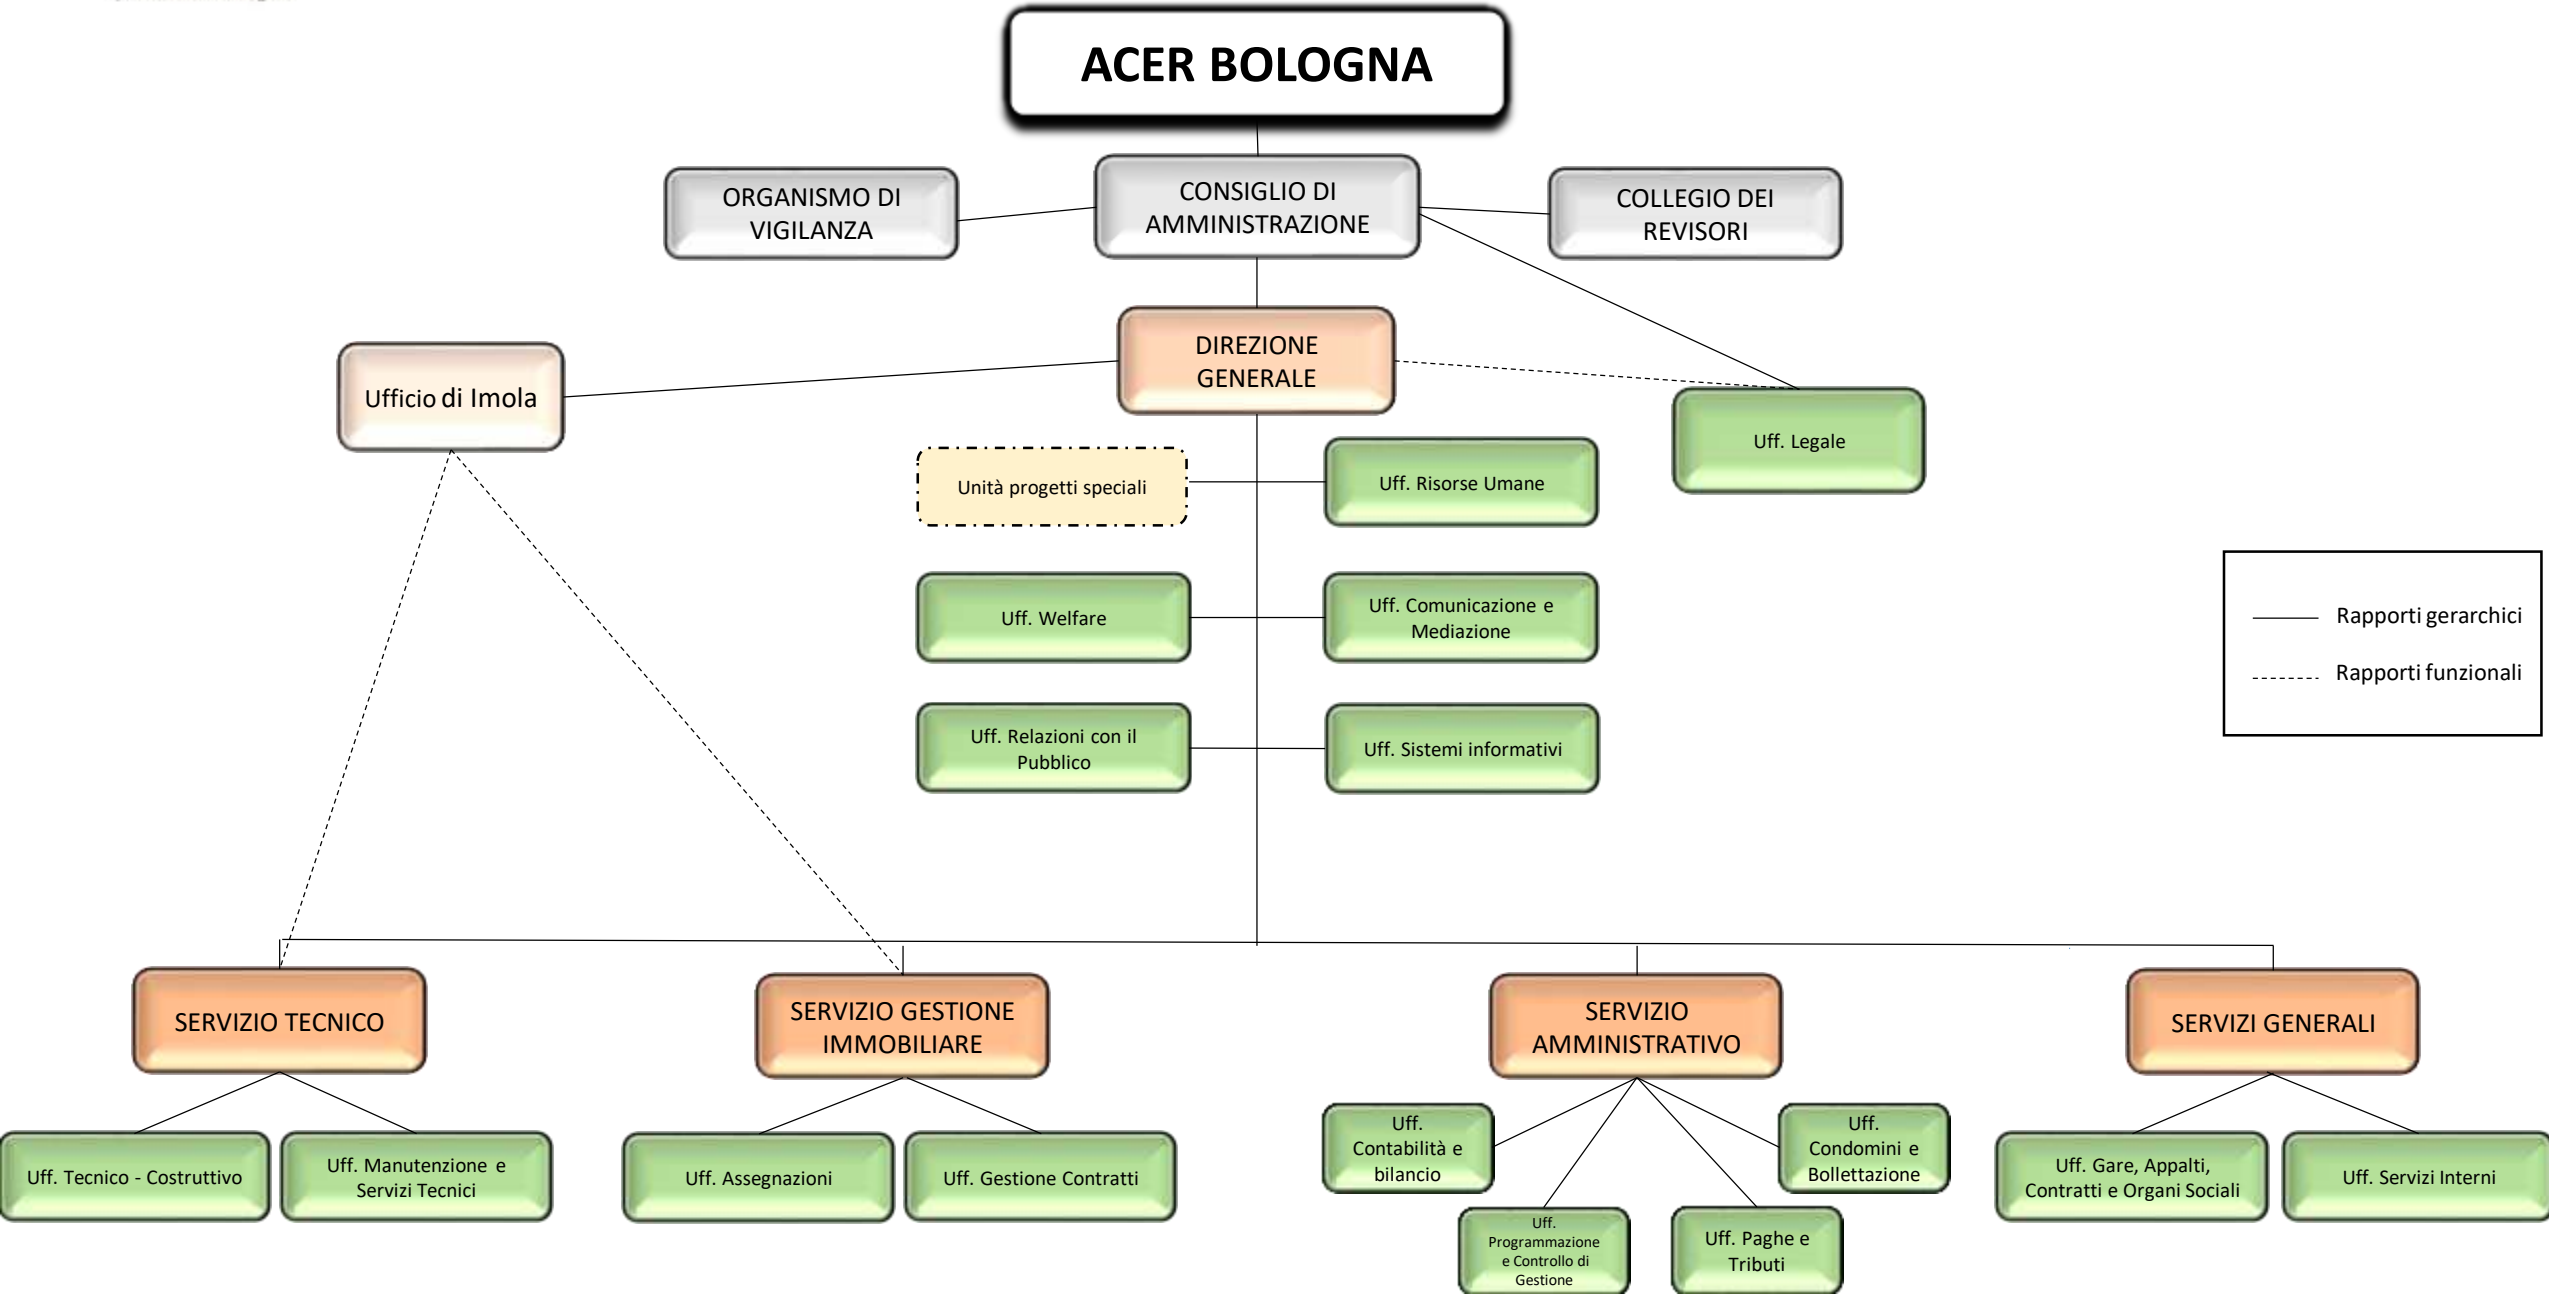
ACER BOLOGNA

ORGANISMO DI VIGILANZA

CONSIGLIO DI AMMINISTRAZIONE

COLLEGIO DEI REVISORI

DIREZIONE GENERALE

Ufficio di Imola

Uff. Legale

Unità progetti speciali

Uff. Risorse Umane

Uff. Welfare

Uff. Comunicazione e Mediazione

Uff. Relazioni con il Pubblico

Uff. Sistemi informativi

Rapporti gerarchici

Rapporti funzionali

SERVIZIO TECNICO

SERVIZIO GESTIONE IMMOBILIARE

SERVIZIO AMMINISTRATIVO

SERVIZI GENERALI

Uff. Tecnico - Costruttivo

Uff. Manutenzione e Servizi Tecnici

Uff. Assegnazioni

Uff. Gestione Contratti

Uff. Contabilità e bilancio

Uff. Condomini e Bollettazione

Uff. Programmazione e Controllo di Gestione

Uff. Paghe e Tributi

Uff. Gare, Appalti, Contratti e Organi Sociali

Uff. Servizi Interni